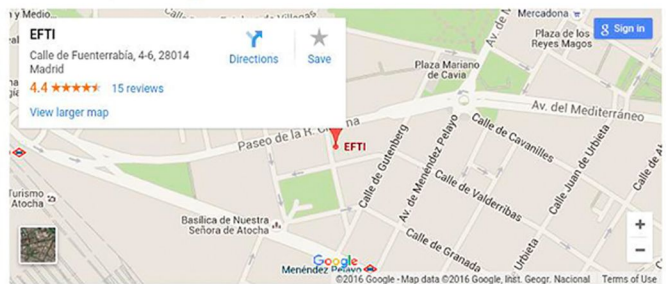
y Medio...
Calle del Doctor Esquerdo de Villegas
Mercadona
Sign in
EFTI
Calle de Fuenterrabía, 4-6, 28014 Madrid
Directions
Save
4.4 ★★★★★ 15 reviews
View larger map
Plaza de los Reyes Magos
Plaza Mariano de Cavia
Av. del Mediterráneo
Paseo de la R. Cristina
EFTI
Calle de Gutenberg
Calle de Cavanilles
Av. de Menéndez Pelayo
Calle Juan de Urbieta
Calle de Valderribas
Turismo Atocha
Basílica de Nuestra Señora de Atocha
Calle de Granada
Menéndez Pelayo
Google
Urbieta
+
−
©2016 Google - Map data ©2016 Google, Inst. Geogr. Nacional
Terms of Use